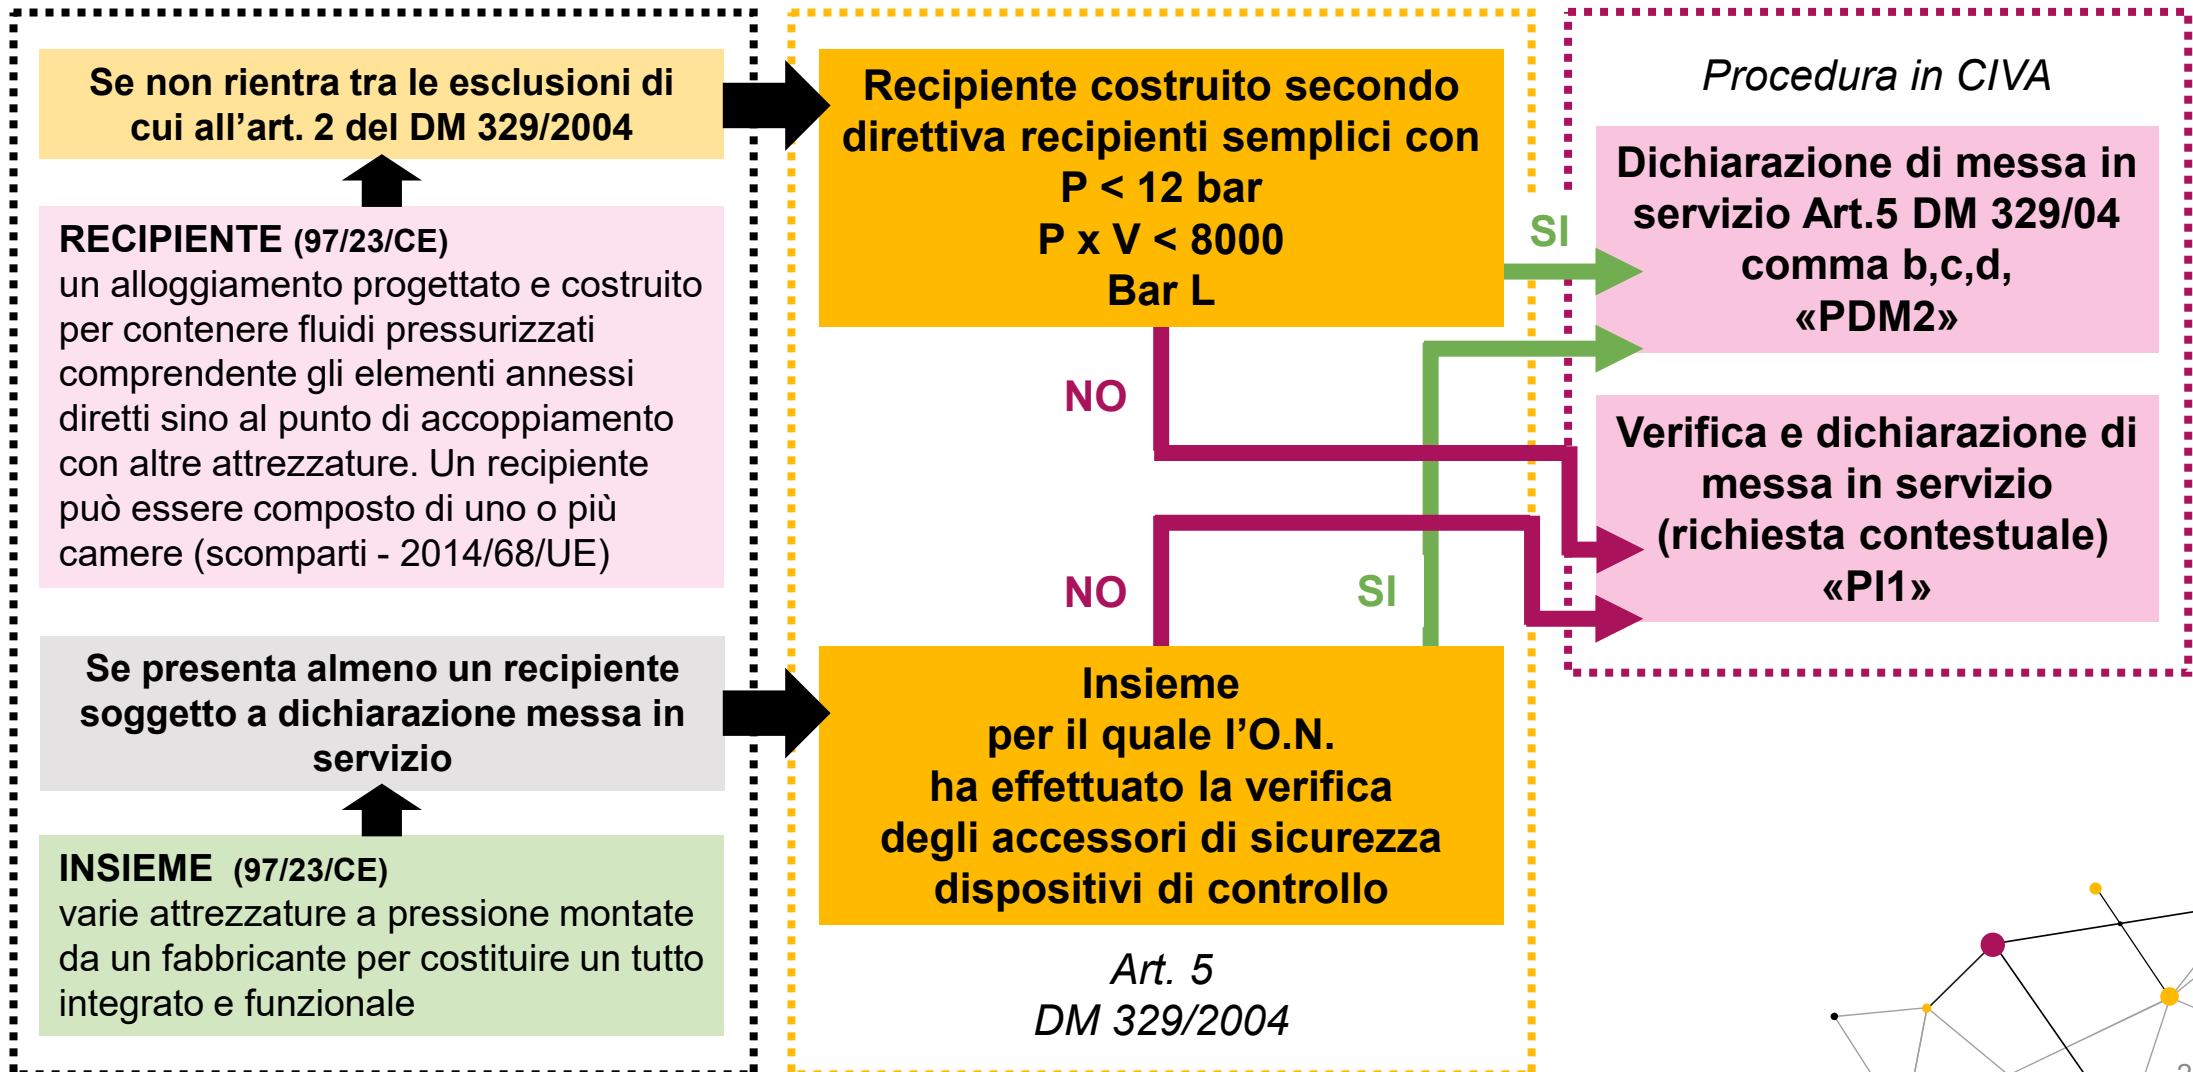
Se non rientra tra le esclusioni di cui all'art. 2 del DM 329/2004

RECIPIENTE (97/23/CE)
un alloggiamento progettato e costruito per contenere fluidi pressurizzati comprendente gli elementi annessi diretti sino al punto di accoppiamento con altre attrezzature. Un recipiente può essere composto di uno o più camere (scomparti - 2014/68/UE)

Se presenta almeno un recipiente soggetto a dichiarazione messa in servizio

INSIEME (97/23/CE)
varie attrezzature a pressione montate da un fabbricante per costituire un tutto integrato e funzionale

Recipiente costruito secondo direttiva recipienti semplici con
P < 12 bar
P x V < 8000
Bar L

NO

SI

NO

SI

Insieme
per il quale l'O.N.
ha effettuato la verifica
degli accessori di sicurezza
dispositivi di controllo

Art. 5
DM 329/2004

Procedura in CIVA

Dichiarazione di messa in servizio Art.5 DM 329/04 comma b,c,d,
«PDM2»

Verifica e dichiarazione di messa in servizio
(richiesta contestuale)
«PI1»